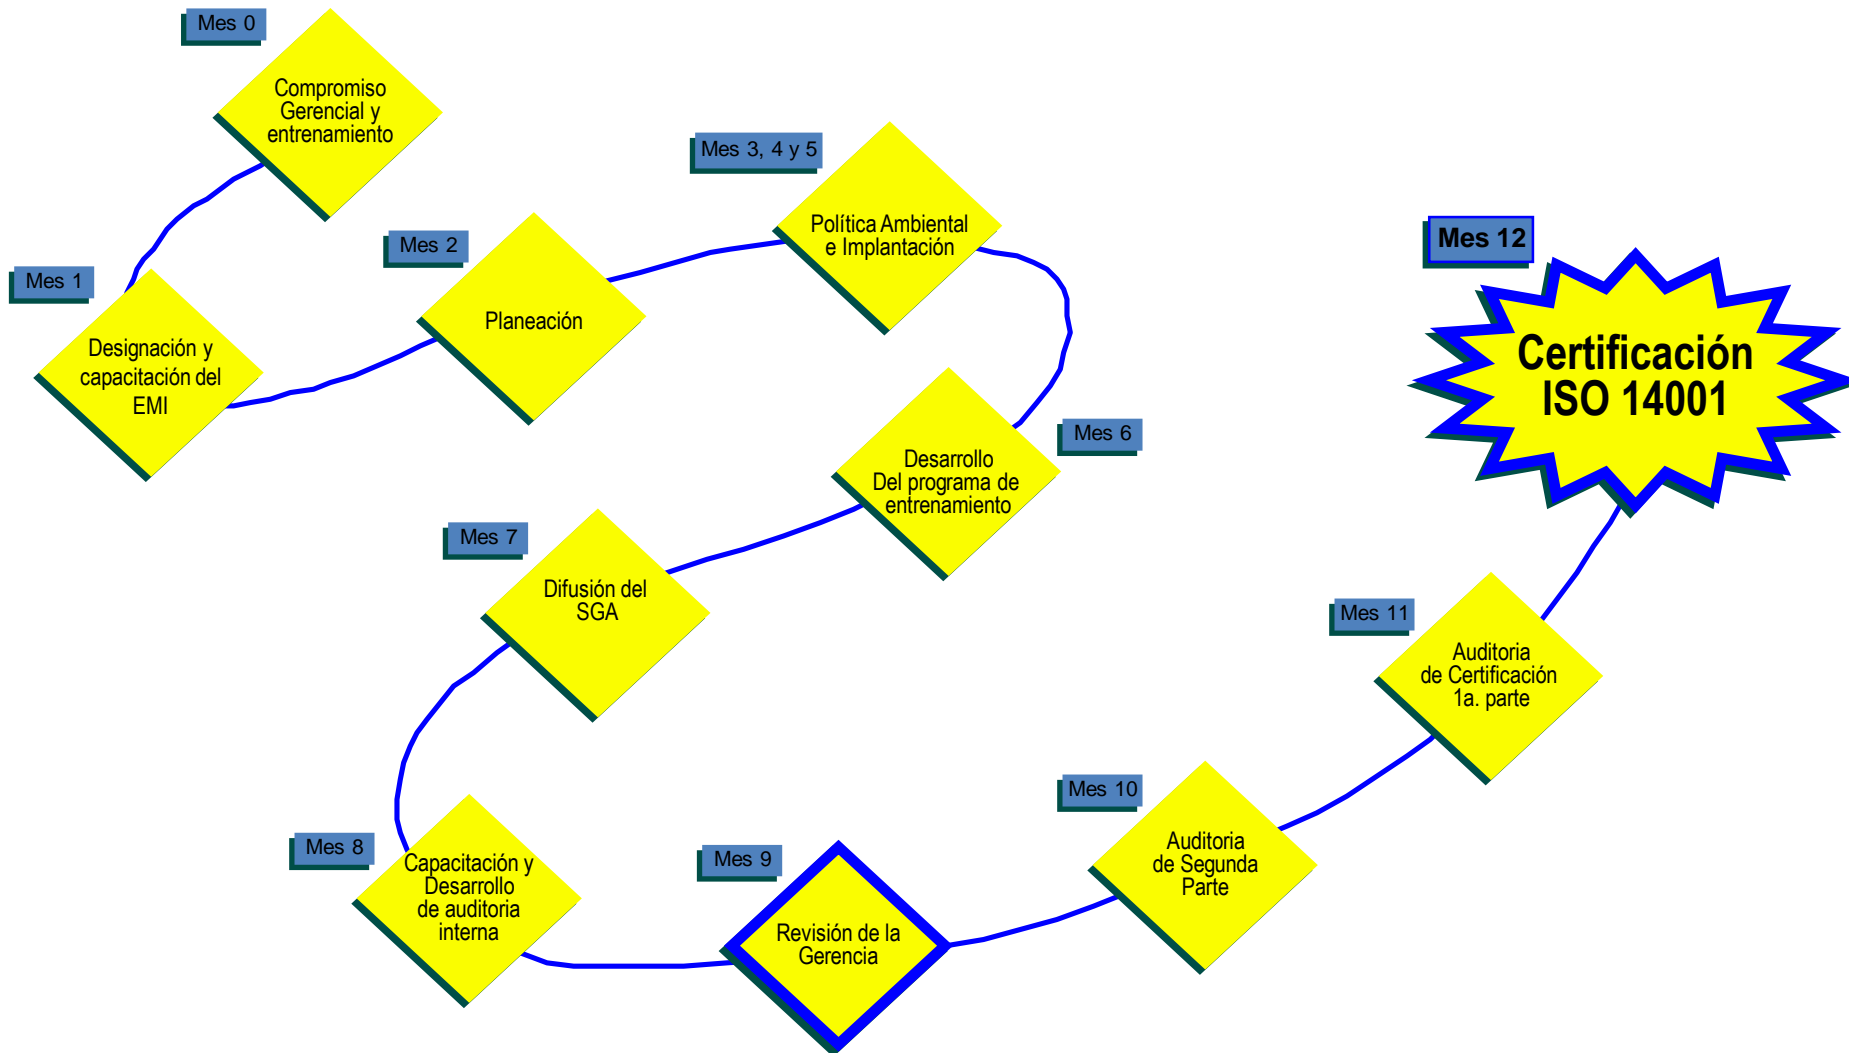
Mes 0
Compromiso Gerencial y entrenamiento

Mes 1
Designación y capacitación del EMI

Mes 2
Planeación

Mes 3, 4 y 5
Política Ambiental e Implantación

Mes 6
Desarrollo Del programa de entrenamiento

Mes 7
Difusión del SGA

Mes 8
Capacitación y Desarrollo de auditoria interna

Mes 9
Revisión de la Gerencia

Mes 10
Auditoria de Segunda Parte

Mes 11
Auditoria de Certificación 1a. parte

Mes 12
Certificación ISO 14001